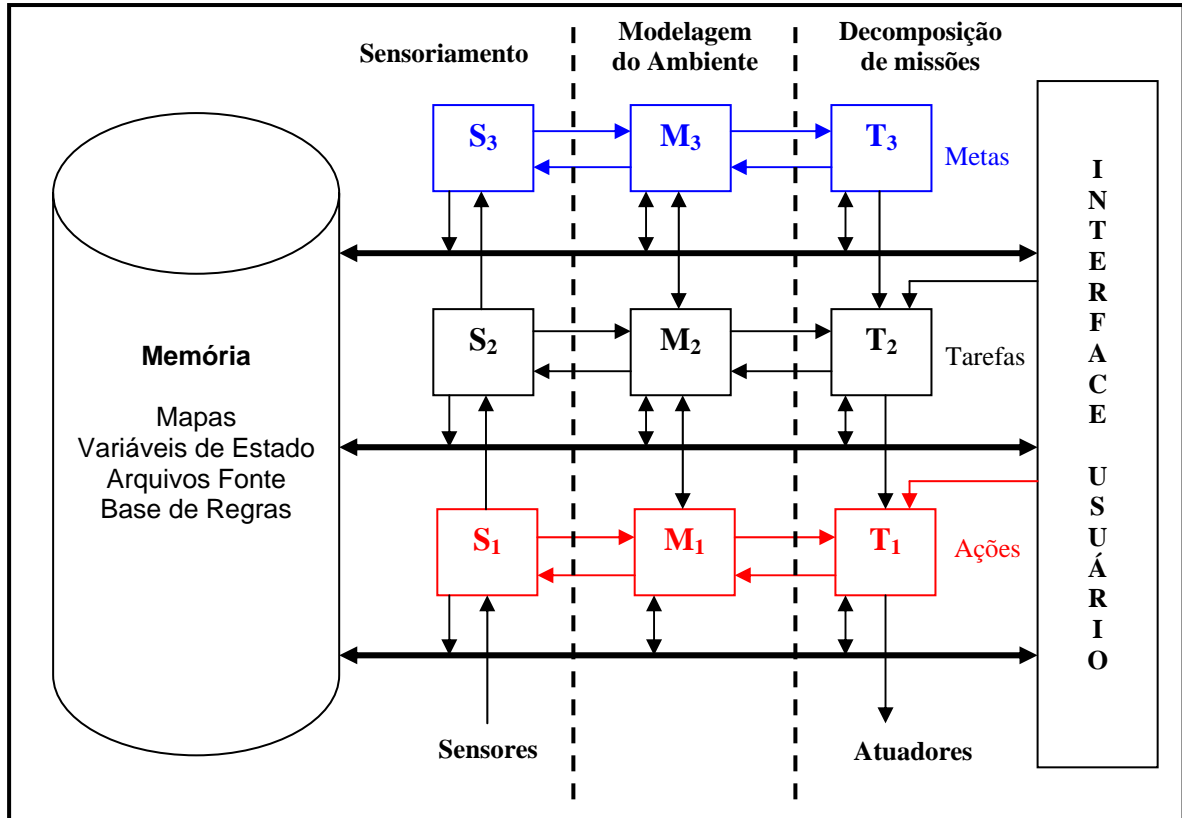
Sensoriamento

Modelagem do Ambiente

Decomposição de missões

$S_3$

$M_3$

$T_3$

Metas

INTERFACE USUÁRIO

Memória

Mapas
Variáveis de Estado
Arquivos Fonte
Base de Regras

$S_2$

$M_2$

$T_2$

Tarefas

$S_1$

$M_1$

$T_1$

Ações

Sensores

Atuadores